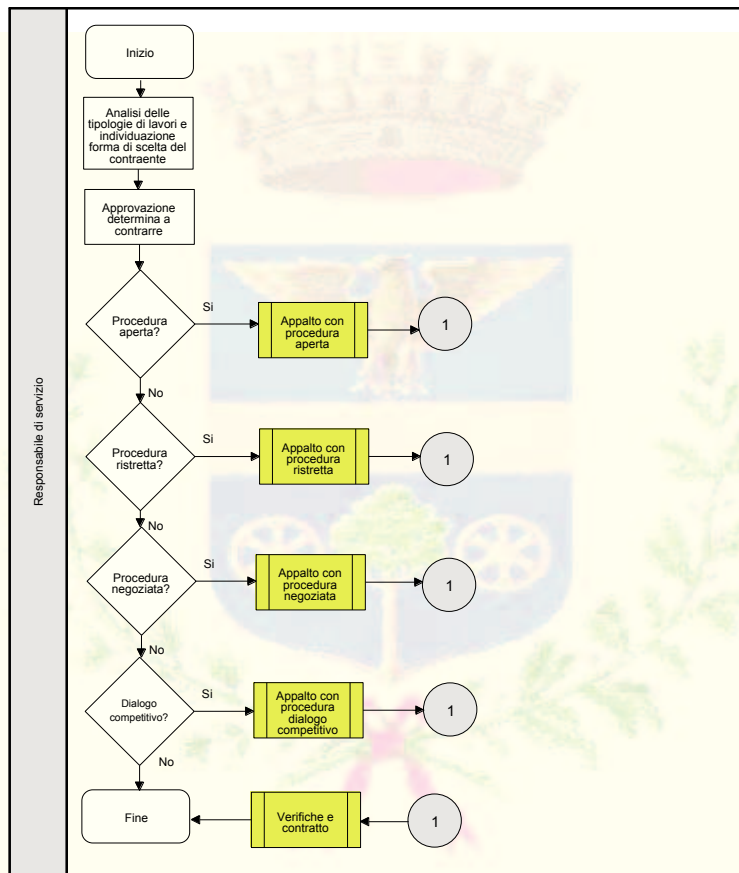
Responsabile di servizio

Inizio

Analisi delle tipologie di lavori e individuazione forma di scelta del contraente

Approvazione determina a contrarre

Procedura aperta?

Si

Appalto con procedura aperta

1

No

Procedura ristretta?

Si

Appalto con procedura ristretta

1

No

Procedura negoziata?

Si

Appalto con procedura negoziata

1

No

Dialogo competitivo?

Si

Appalto con procedura dialogo competitivo

1

No

Fine

Verifiche e contratto

1